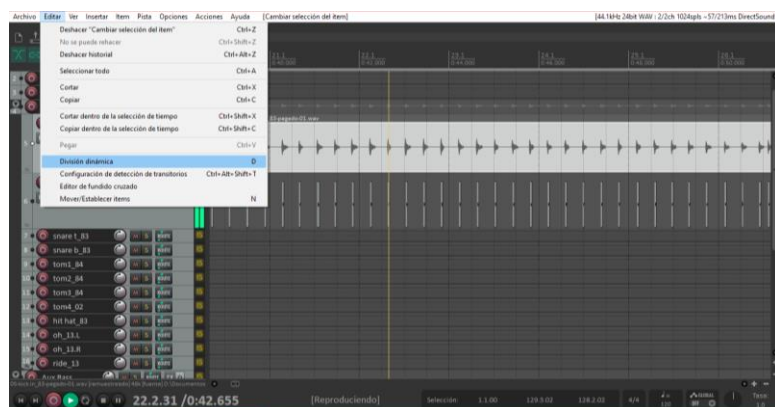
Archivo Editar Ver Insertar Ítem Pista Opciones Acciones Ayuda [Cambiar selección del ítem]
[44.1kHz 24bit WAV : 2/2ch 1024spls ~57/213ms DirectSound]

Deshacer "Cambiar selección del ítem" Ctrl+Z
No se puede rehacer Ctrl+Shift+Z
Deshacer historial Ctrl+Alt+Z
Seleccionar todo Ctrl+A
Cortar Ctrl+X
Copiar Ctrl+C
Cortar dentro de la selección de tiempo Ctrl+Shift+X
Copiar dentro de la selección de tiempo Ctrl+Shift+C
Pegar Ctrl+V
División dinámica D
Configuración de detección de transitorios Ctrl+Alt+Shift+T
Editor de fundido cruzado
Mover/Establecer ítems N

snare t_83
snare b_83
tom1_84
tom2_84
tom3_84
tom4_02
hit hat_83
oh_13.L
oh_13.R
ride_13

22.2.31 /0:42.655
[Reproduciendo]
Selección 1.1.00 129.3.02 128.2.03 4/4